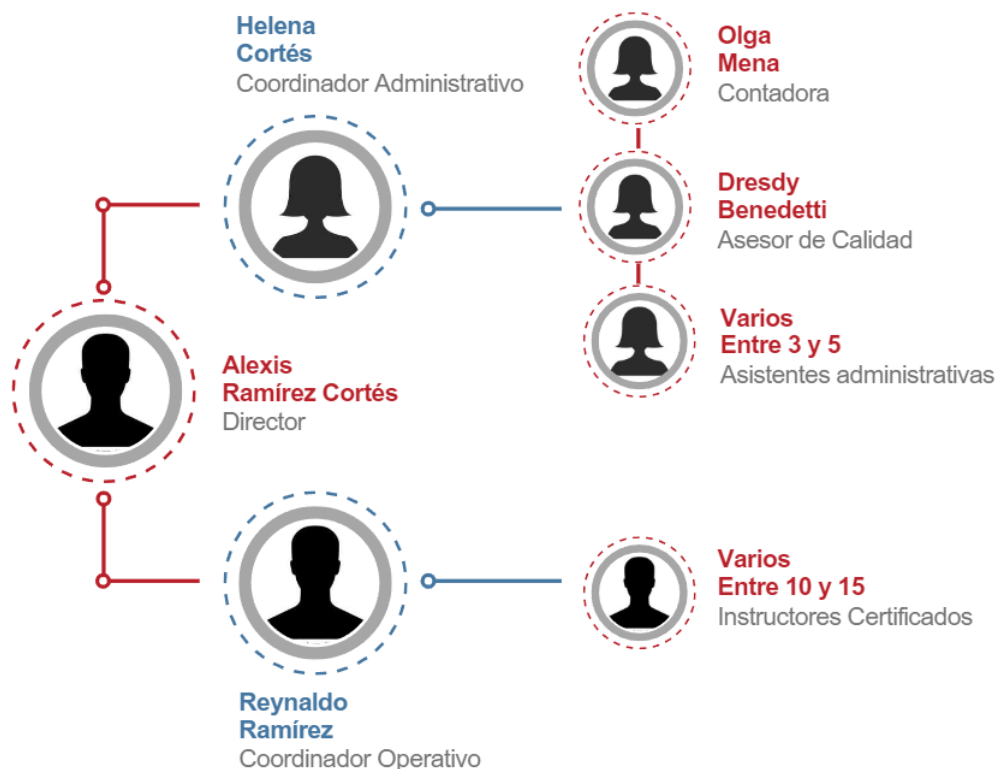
Helena Cortés
Coordinador Administrativo

Olga Mena
Contadora

Dresdy Benedetti
Asesor de Calidad

Varios Entre 3 y 5
Asistentes administrativas

Alexis Ramírez Cortés
Director

Varios Entre 10 y 15
Instructores Certificados

Reynaldo Ramírez
Coordinador Operativo